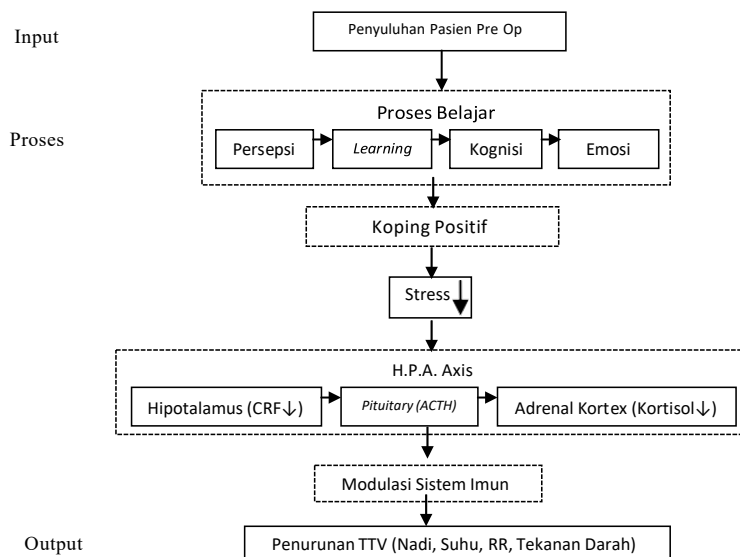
Input

Penyuluhan Pasien Pre Op

Proses

Proses Belajar

Persepsi

*Learning*

Kognisi

Emosi

Koping Positif

Stress↓

H.P.A. Axis

Hipotalamus (CRF↓)

*Pituitary (ACTH)*

Adrenal Kortex (Kortisol↓)

Modulasi Sistem Imun

Output

Penurunan TTV (Nadi, Suhu, RR, Tekanan Darah)